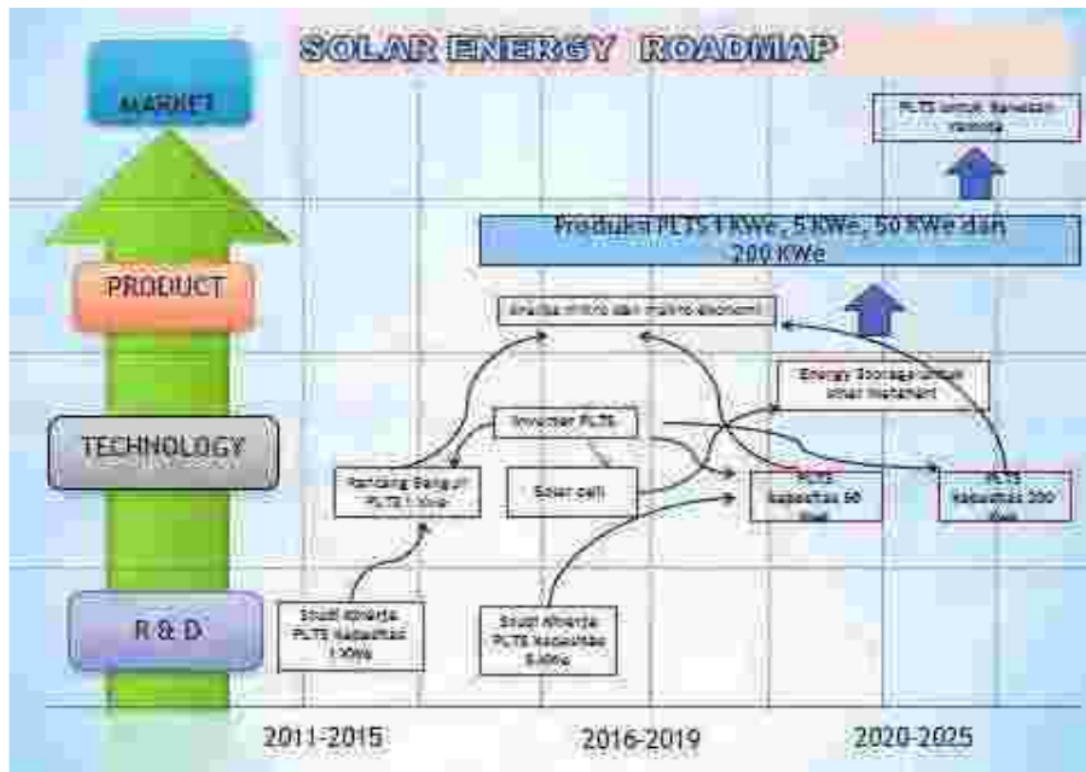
SOLAR ENERGY ROADMAP

MARKET

PRODUCT

TECHNOLOGY

R & D

PLTS untuk Kawasan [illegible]

Produksi PLTS 1 KWe, 5 KWe, 50 KWe dan 200 KWe

Analisa mikro dan makro ekonomi

Energy Storage untuk Smart Management

Inverter PLTS

Rancang Bangun PLTS 1 KWe

Solar cell

PLTS Kapasitas 50 KWe

PLTS Kapasitas 200 KWe

Studi Kinerja PLTS Kapasitas 1 KWe

Studi Kinerja PLTS Kapasitas 5 KWe

2011-2015

2016-2019

2020-2025